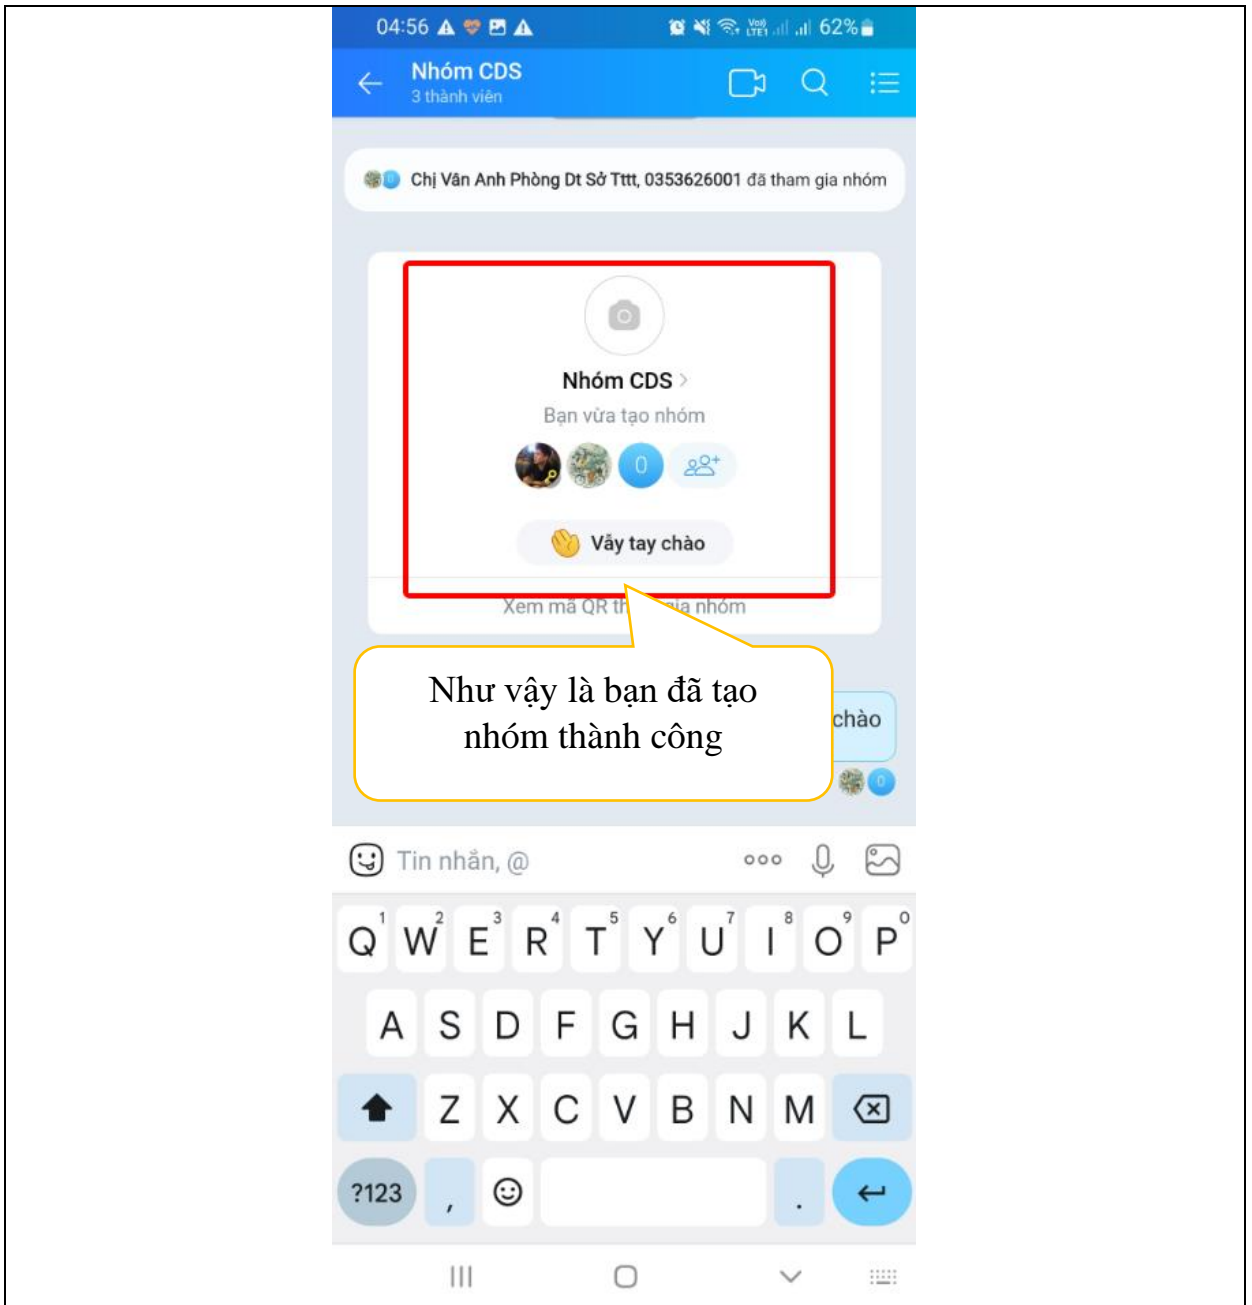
04:56 62%

Nhóm CDS
3 thành viên

Chị Vân Anh Phòng Dt Sở Tttt, 0353626001 đã tham gia nhóm

Nhóm CDS
Bạn vừa tạo nhóm
0
Vẫy tay chào
Xem mã QR th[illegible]gia nhóm

Như vậy là bạn đã tạo nhóm thành công

chào
0

Tin nhắn, @

Q 1 W 2 E 3 R 4 T 5 Y 6 U 7 I 8 O 9 P 0
A S D F G H J K L
Z X C V B N M
?123 , .